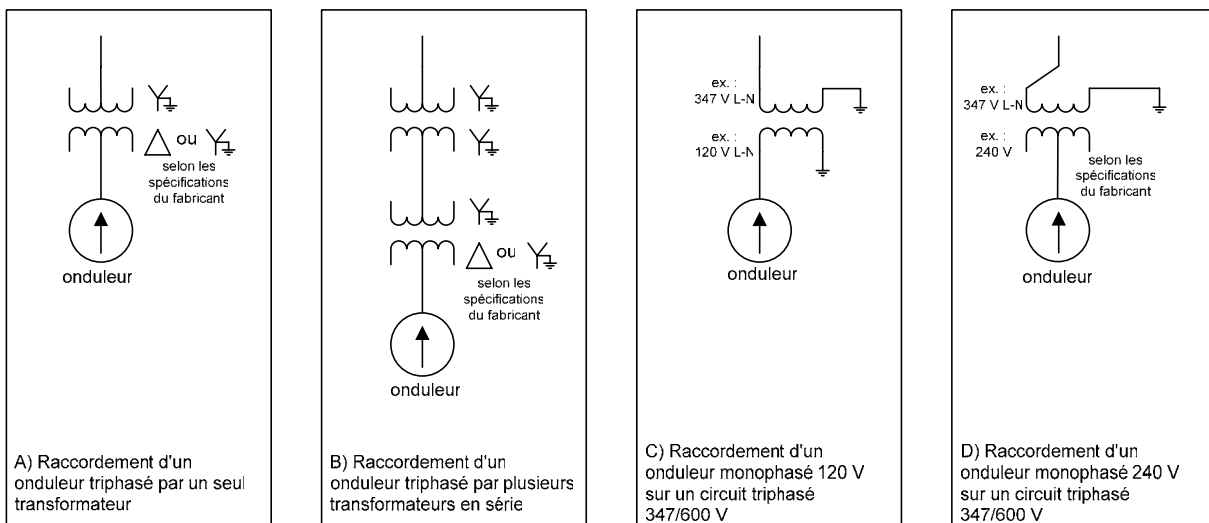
ou
selon les spécifications du fabricant

onduleur

A) Raccordement d'un onduleur triphasé par un seul transformateur

ou
selon les spécifications du fabricant

onduleur

B) Raccordement d'un onduleur triphasé par plusieurs transformateurs en série

ex. :
347 V L-N

ex. :
120 V L-N

onduleur

C) Raccordement d'un onduleur monophasé 120 V sur un circuit triphasé 347/600 V

ex. :
347 V L-N

ex. :
240 V

selon les spécifications du fabricant

onduleur

D) Raccordement d'un onduleur monophasé 240 V sur un circuit triphasé 347/600 V